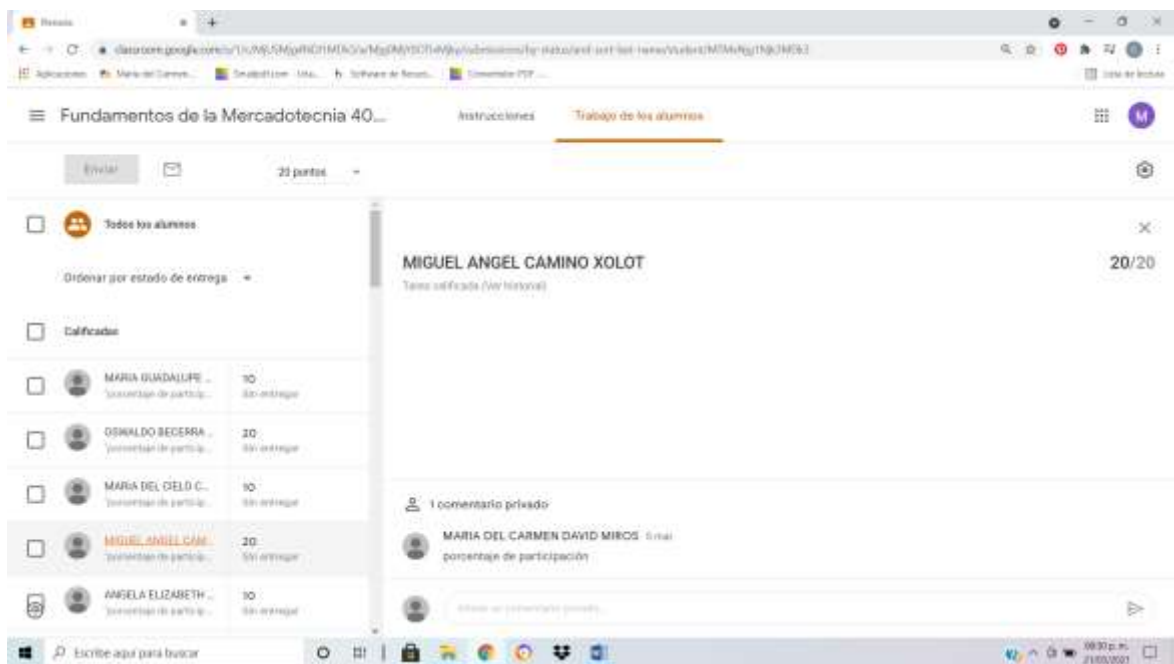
Revisión

classroom.google.com/u/1/c/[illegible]

Aplicaciones María del Carmen... Smallpdf.com Una... Software de Recurs... Convertidor PDF ... Lista de lectura

Fundamentos de la Mercadotecnia 40...

Instrucciones

Trabajo de los alumnos

Enviar

20 puntos

Todos los alumnos

Ordenar por estado de entrega

Calificados

MARIA GUADALUPE ...
"porcentaje de particip...
10
Sin entregar

OSWALDO BECERRA ...
"porcentaje de particip...
20
Sin entregar

MARIA DEL CIELO C...
"porcentaje de particip...
10
Sin entregar

MIGUEL ANGEL CAM...
"porcentaje de particip...
20
Sin entregar

ANGELA ELIZABETH ...
"porcentaje de particip...
10
Sin entregar

MIGUEL ANGEL CAMINO XOLOT

Tarea calificada (Ver historial)

20/20

1 comentario privado

MARIA DEL CARMEN DAVID MIROS 5 mar

porcentaje de participación

Añadir un comentario privado...

Escribe aquí para buscar

09:30 p. m.
21/03/2021